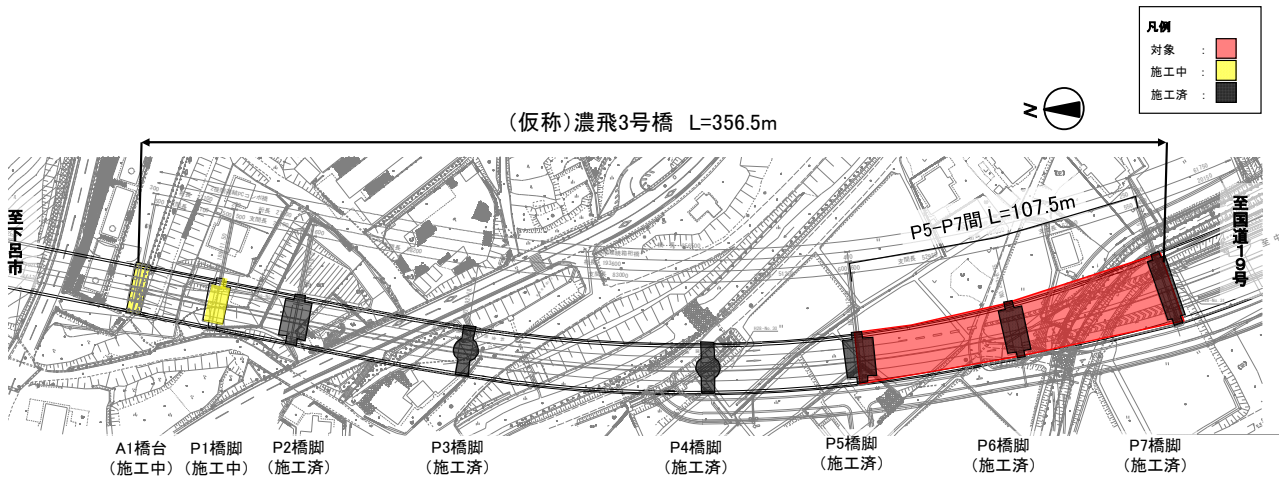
凡例
対象 :
施工中 :
施工済 :

N

(仮称)濃飛3号橋 L=356.5m

P5−P7間 L=107.5m

至下呂市

至国道19号

A1橋台 (施工中)
P1橋脚 (施工中)
P2橋脚 (施工済)
P3橋脚 (施工済)
P4橋脚 (施工済)
P5橋脚 (施工済)
P6橋脚 (施工済)
P7橋脚 (施工済)